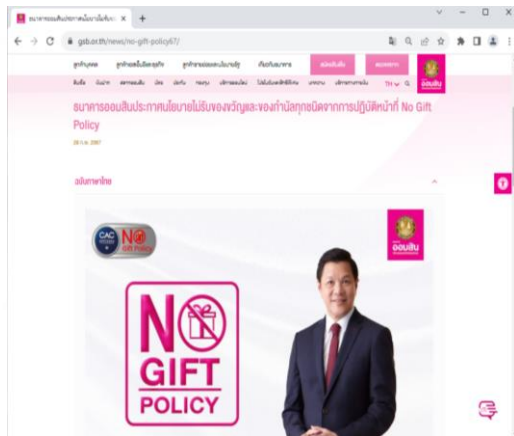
ธนาคารออมสินประกาศนโยบายไม่รับ ×
+
gsb.or.th/news/no-gift-policy67/
ธนาคารออมสินประกาศนโยบายไม่รับของขวัญและของกำนัลทุกชนิดจากการปฏิบัติหน้าที่ No Gift Policy
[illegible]
ฉบับภาษาไทย
CAC
NO Gift Policy
ออมสิน
NO GIFT POLICY